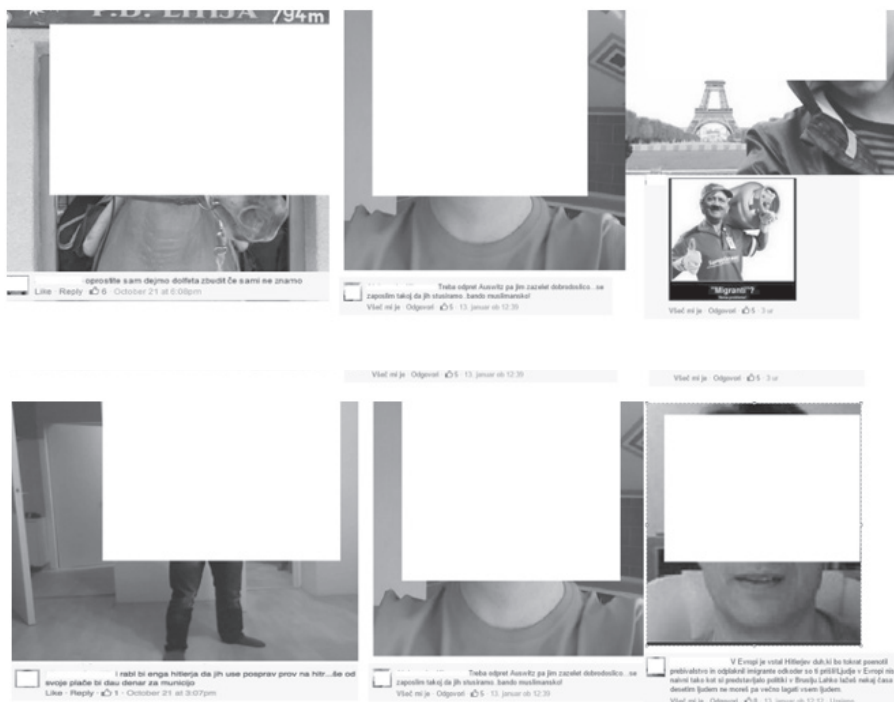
P.D. LIJA 794m

oprostite sam dejmo dolfeta zbudit če sami ne znamo
Like · Reply · 6 · October 21 at 6:08pm

Treba odpret Auswitz pa jim zazelet dobrodošlico.. se zaposlim takoj da jih stusiramo..bando muslimansko!
Všeč mi je · Odgovori · 5 · 13. januar ob 12:39

"Migranti"?

Všeč mi je · Odgovori · 5 · 3 ur

Všeč mi je · Odgovori · 5 · 13. januar ob 12:39

Všeč mi je · Odgovori · 5 · 3 ur

i rabi bi enga hitlerja da jih use posprav prov na hitr...še od svoje plače bi dau denar za municijo
Like · Reply · 1 · October 21 at 3:07pm

Treba odpret Auswitz pa jim zazelet dobrodošlico.. se zaposlim takoj da jih stusiramo..bando muslimansko!
Všeč mi je · Odgovori · 5 · 13. januar ob 12:39

V Evropi je vstal Hitlerjev duh,ki bo tokrat pomoril prebivalstvo in odpihnil imigrante odkoder so k prišli.Ljudje v Evropi niso naivni tako kot si predstavljajo politiki v Bruslju.Lahko lažeš nekaj časa devetim ljudem ne moreš pa večno lagati vsem ljudem.
Všeč mi je · Odgovori · 6 · 13. januar ob 12:12 · Urejeno